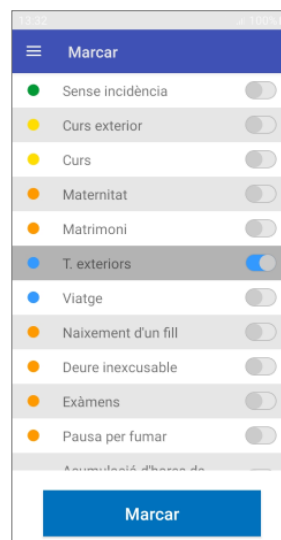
13:32 100%

Marcar

Sense incidència

Curs exterior

Curs

Maternitat

Matrimoni

T. exteriors

Viatge

Naixement d'un fill

Deure inexcusable

Exàmens

Pausa per fumar

Acumulació d'hores de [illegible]

Marcar